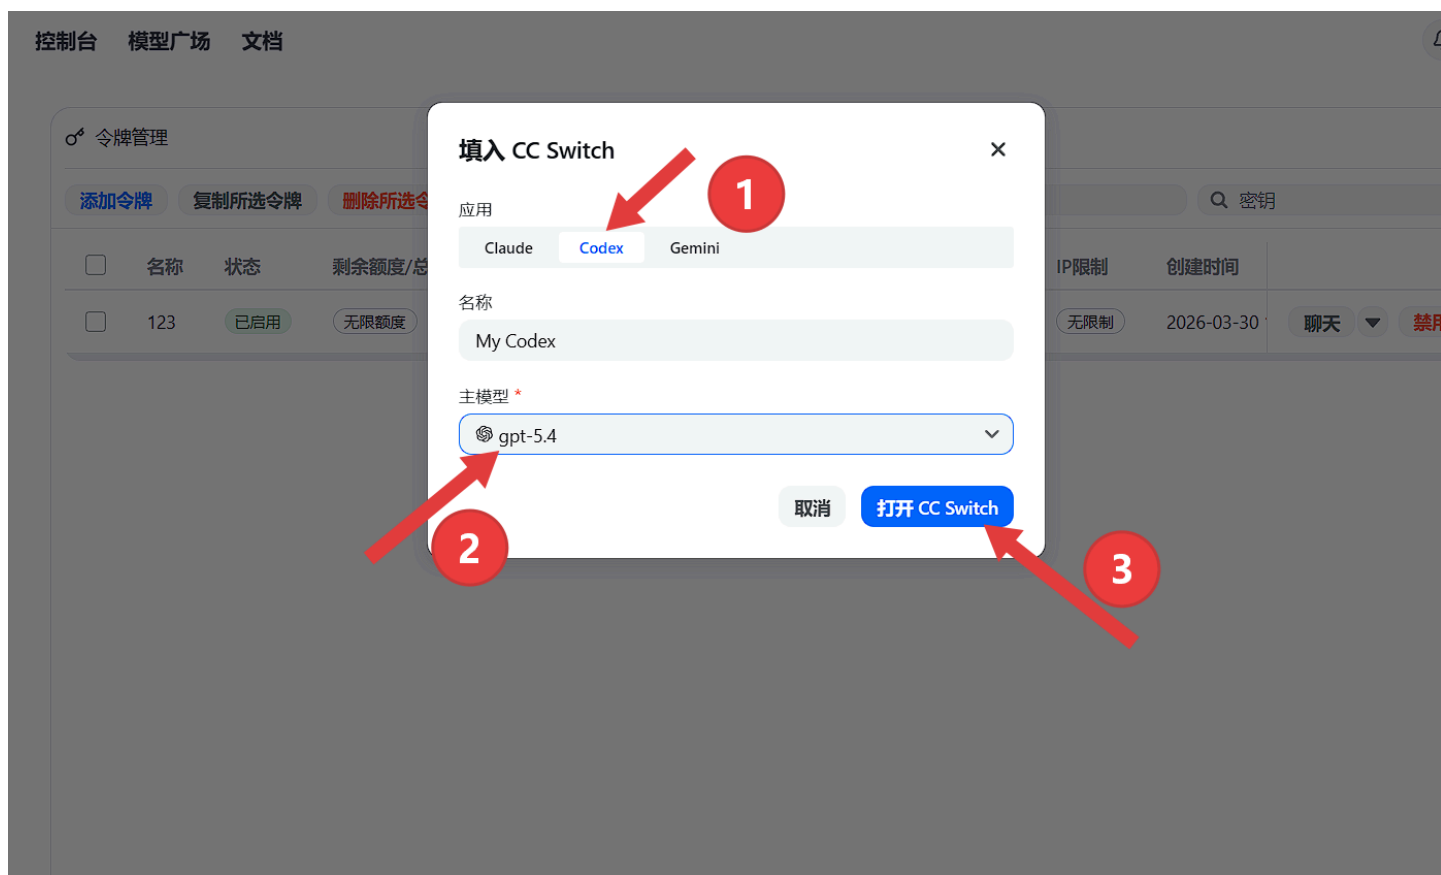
控制台 模型广场 文档

令牌管理

添加令牌 复制所选令牌 删除所选令

密钥

| | 名称 | 状态 | 剩余额度/总 | IP限制 | 创建时间 | |
|---|---|---|---|---|---|---|
| | 123 | 已启用 | 无限额度 | 无限制 | 2026-03-30 | 聊天 禁用 |

填入 CC Switch

1

应用

Claude Codex Gemini

名称

My Codex

主模型 *

gpt-5.4

2

取消 打开 CC Switch

3